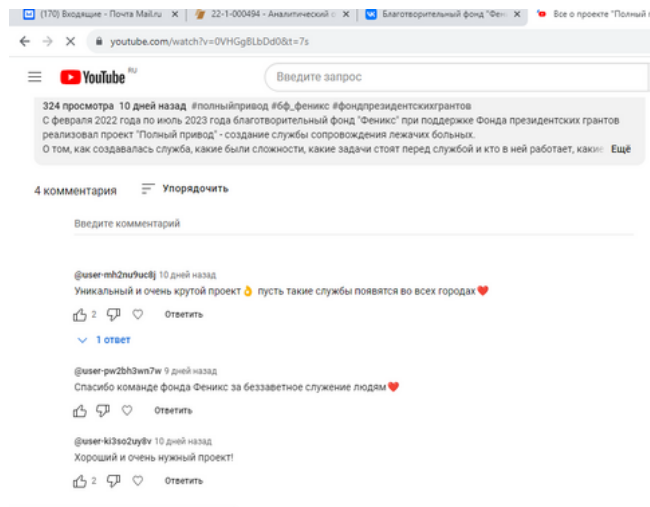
(170) Входящие - Почта Mail.ru ×
22-1-000494 - Аналитический ×
Благотворительный фонд "Фе ×
Все о проекте "Полный

youtube.com/watch?v=0VHGgBLbDd0&t=7s

YouTube RU
Введите запрос

324 просмотра 10 дней назад #полныйпривод #бф_феникс #фондпрезидентскихгрантов
С февраля 2022 года по июль 2023 года благотворительный фонд "Феникс" при поддержке Фонда президентских грантов реализовал проект "Полный привод" - создание службы сопровождения лежачих больных.
О том, как создавалась служба, какие были сложности, какие задачи стоят перед службой и кто в ней работает, каки Ещё

4 комментария
Упорядочить

Введите комментарий

@user-mh2nu9uc8j 10 дней назад
Уникальный и очень крутой проект 👌 пусть такие службы появятся во всех городах ❤️
2 Ответить
1 ответ

@user-pw2bh3wn7w 9 дней назад
Спасибо команде фонда Феникс за беззаветное служение людям ❤️
Ответить

@user-ki3so2uy8v 10 дней назад
Хороший и очень нужный проект!
2 Ответить